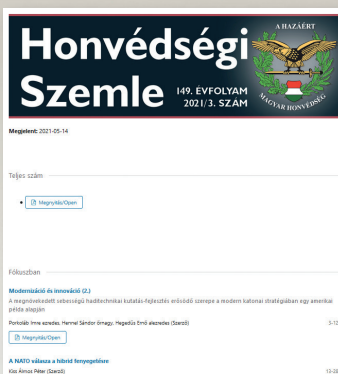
Honvédségi Szemle

149. ÉVFOLYAM
2021/3. SZÁM

A HAZÁÉRT
MAGYAR HONVÉDSÉG

Megjelent: 2021-05-14

Teljes szám

Megnyitás/Open

Fókuszban

Modernizáció és innováció (2.)

A megnövekedett sebességű haditechnikai kutatás-fejlesztés erősödő szerepe a modern katonai stratégiákban egy amerikai példa alapján

Porkoláb Imre ezredes, Hennel Sándor őrnagy, Hegedűs Ernő alezredes (Szerző)

3-12

Megnyitás/Open

A NATO válasza a hibrid fenyegetésre

Kiss Álmos Péter (Szerző)

13-28